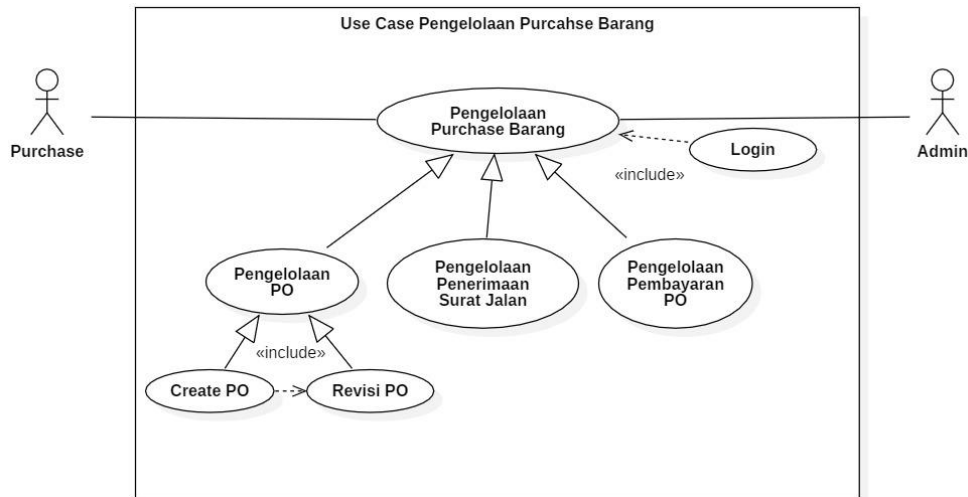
Use Case Pengelolaan Purcahse Barang

Purchase

Admin

Pengelolaan Purchase Barang

Login

«include»

Pengelolaan PO

Pengelolaan Penerimaan Surat Jalan

Pengelolaan Pembayaran PO

«include»

Create PO

Revisi PO